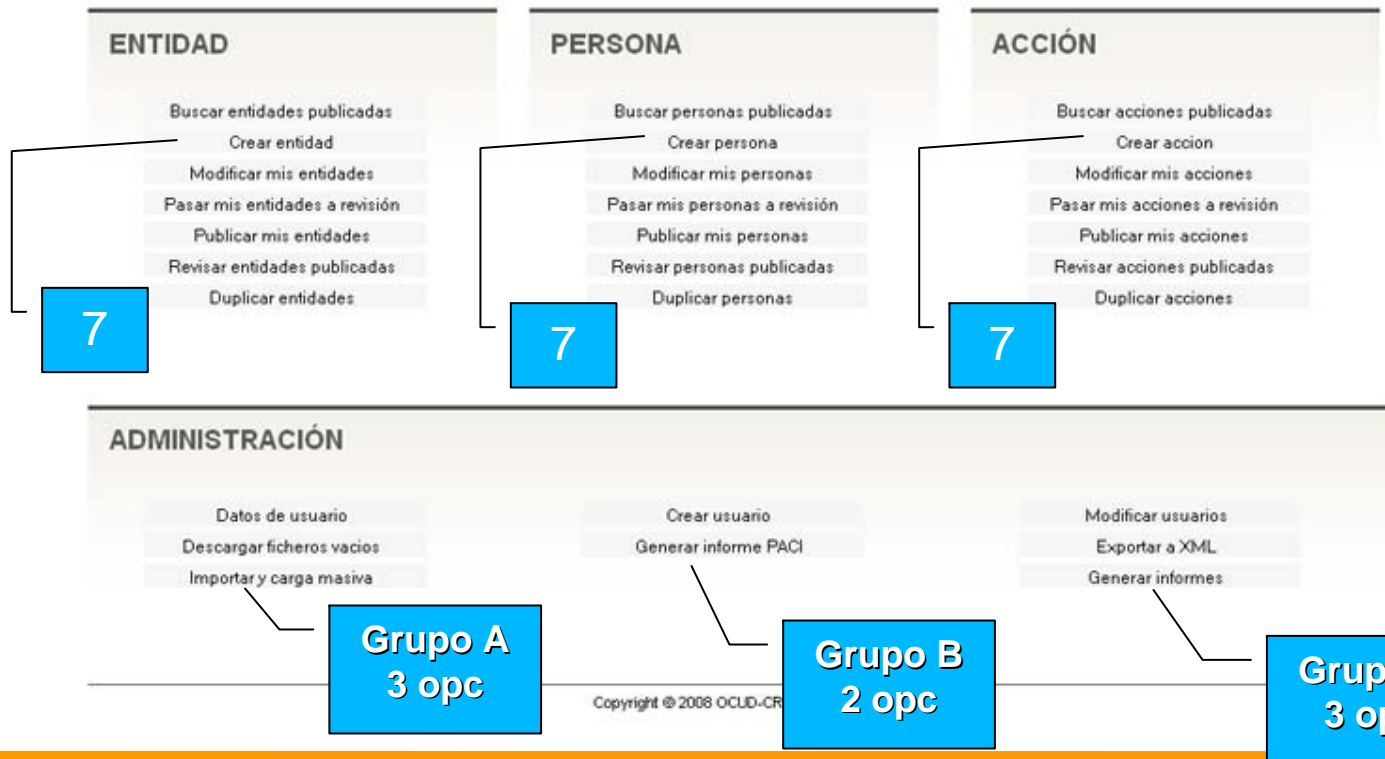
ENTIDAD

Buscar entidades publicadas
Crear entidad
Modificar mis entidades
Pasar mis entidades a revisión
Publicar mis entidades
Revisar entidades publicadas
Duplicar entidades

7

PERSONA

Buscar personas publicadas
Crear persona
Modificar mis personas
Pasar mis personas a revisión
Publicar mis personas
Revisar personas publicadas
Duplicar personas

7

ACCIÓN

Buscar acciones publicadas
Crear accion
Modificar mis acciones
Pasar mis acciones a revisión
Publicar mis acciones
Revisar acciones publicadas
Duplicar acciones

7

ADMINISTRACIÓN

Datos de usuario
Descargar ficheros vacios
Importar y carga masiva

Crear usuario
Generar informe PACI

Modificar usuarios
Exportar a XML
Generar informes

Grupo A
3 opc

Grupo B
2 opc

Grup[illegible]
3 o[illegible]

Copyright © 2008 OCUD-CR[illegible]